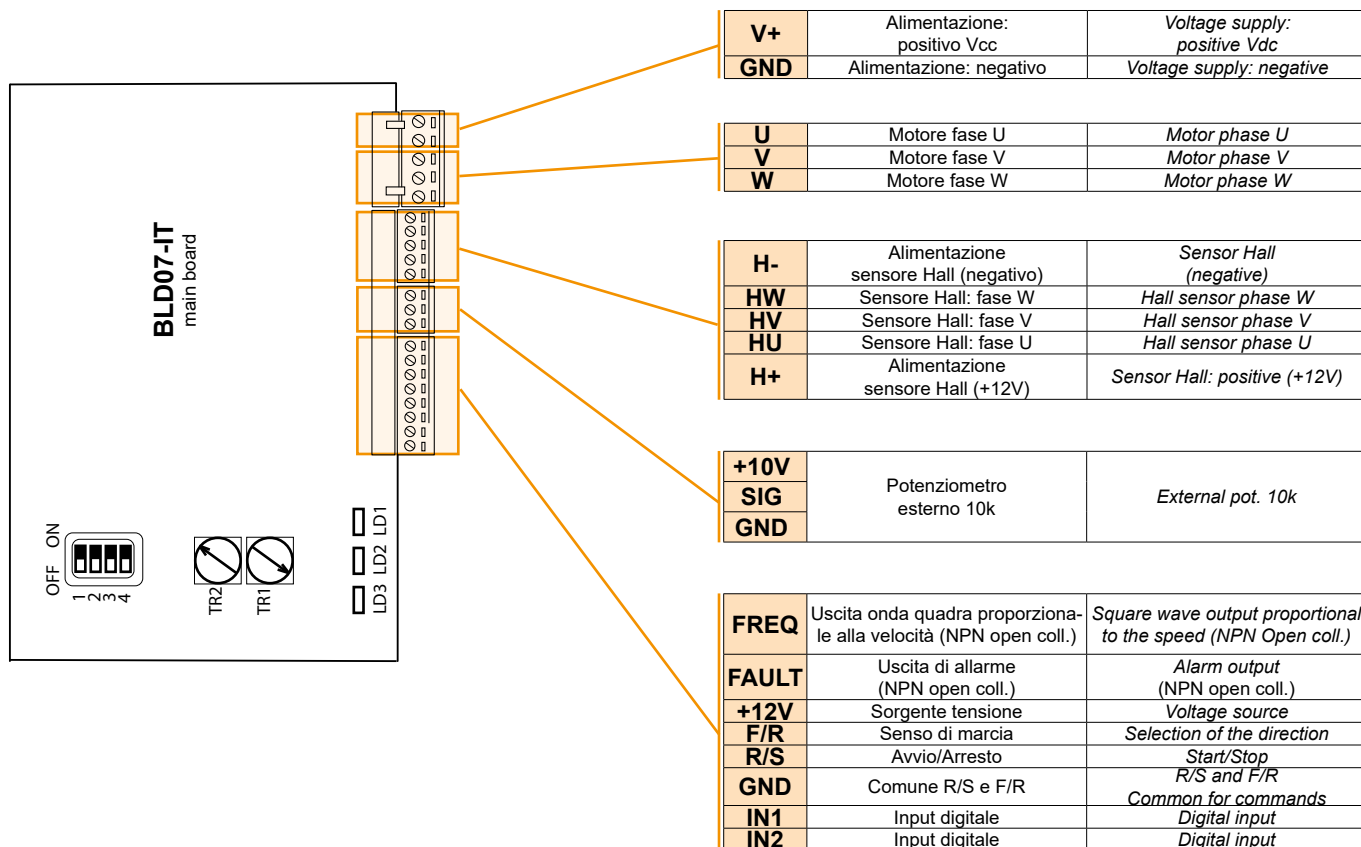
BLD07-IT
main board

ON
OFF
1 2 3 4

TR2
TR1

LD1
LD2
LD3

| V+ | Alimentazione: positivo Vcc | Voltage supply: positive Vdc |
|---|---|---|
| GND | Alimentazione: negativo | Voltage supply: negative |

| U | Motore fase U | Motor phase U |
|---|---|---|
| V | Motore fase V | Motor phase V |
| W | Motore fase W | Motor phase W |

| H- | Alimentazione sensore Hall (negativo) | Sensor Hall (negative) |
|---|---|---|
| HW | Sensore Hall: fase W | Hall sensor phase W |
| HV | Sensore Hall: fase V | Hall sensor phase V |
| HU | Sensore Hall: fase U | Hall sensor phase U |
| H+ | Alimentazione sensore Hall (+12V) | Sensor Hall: positive (+12V) |

| +10V | Potenziometro esterno 10k | External pot. 10k |
|---|---|---|
| SIG | | |
| GND | | |

| FREQ | Uscita onda quadra proporzionale alla velocità (NPN open coll.) | Square wave output proportional to the speed (NPN Open coll.) |
|---|---|---|
| FAULT | Uscita di allarme (NPN open coll.) | Alarm output (NPN open coll.) |
| +12V | Sorgente tensione | Voltage source |
| F/R | Senso di marcia | Selection of the direction |
| R/S | Avvio/Arresto | Start/Stop |
| GND | Comune R/S e F/R | R/S and F/R Common for commands |
| IN1 | Input digitale | Digital input |
| IN2 | Input digitale | Digital input |